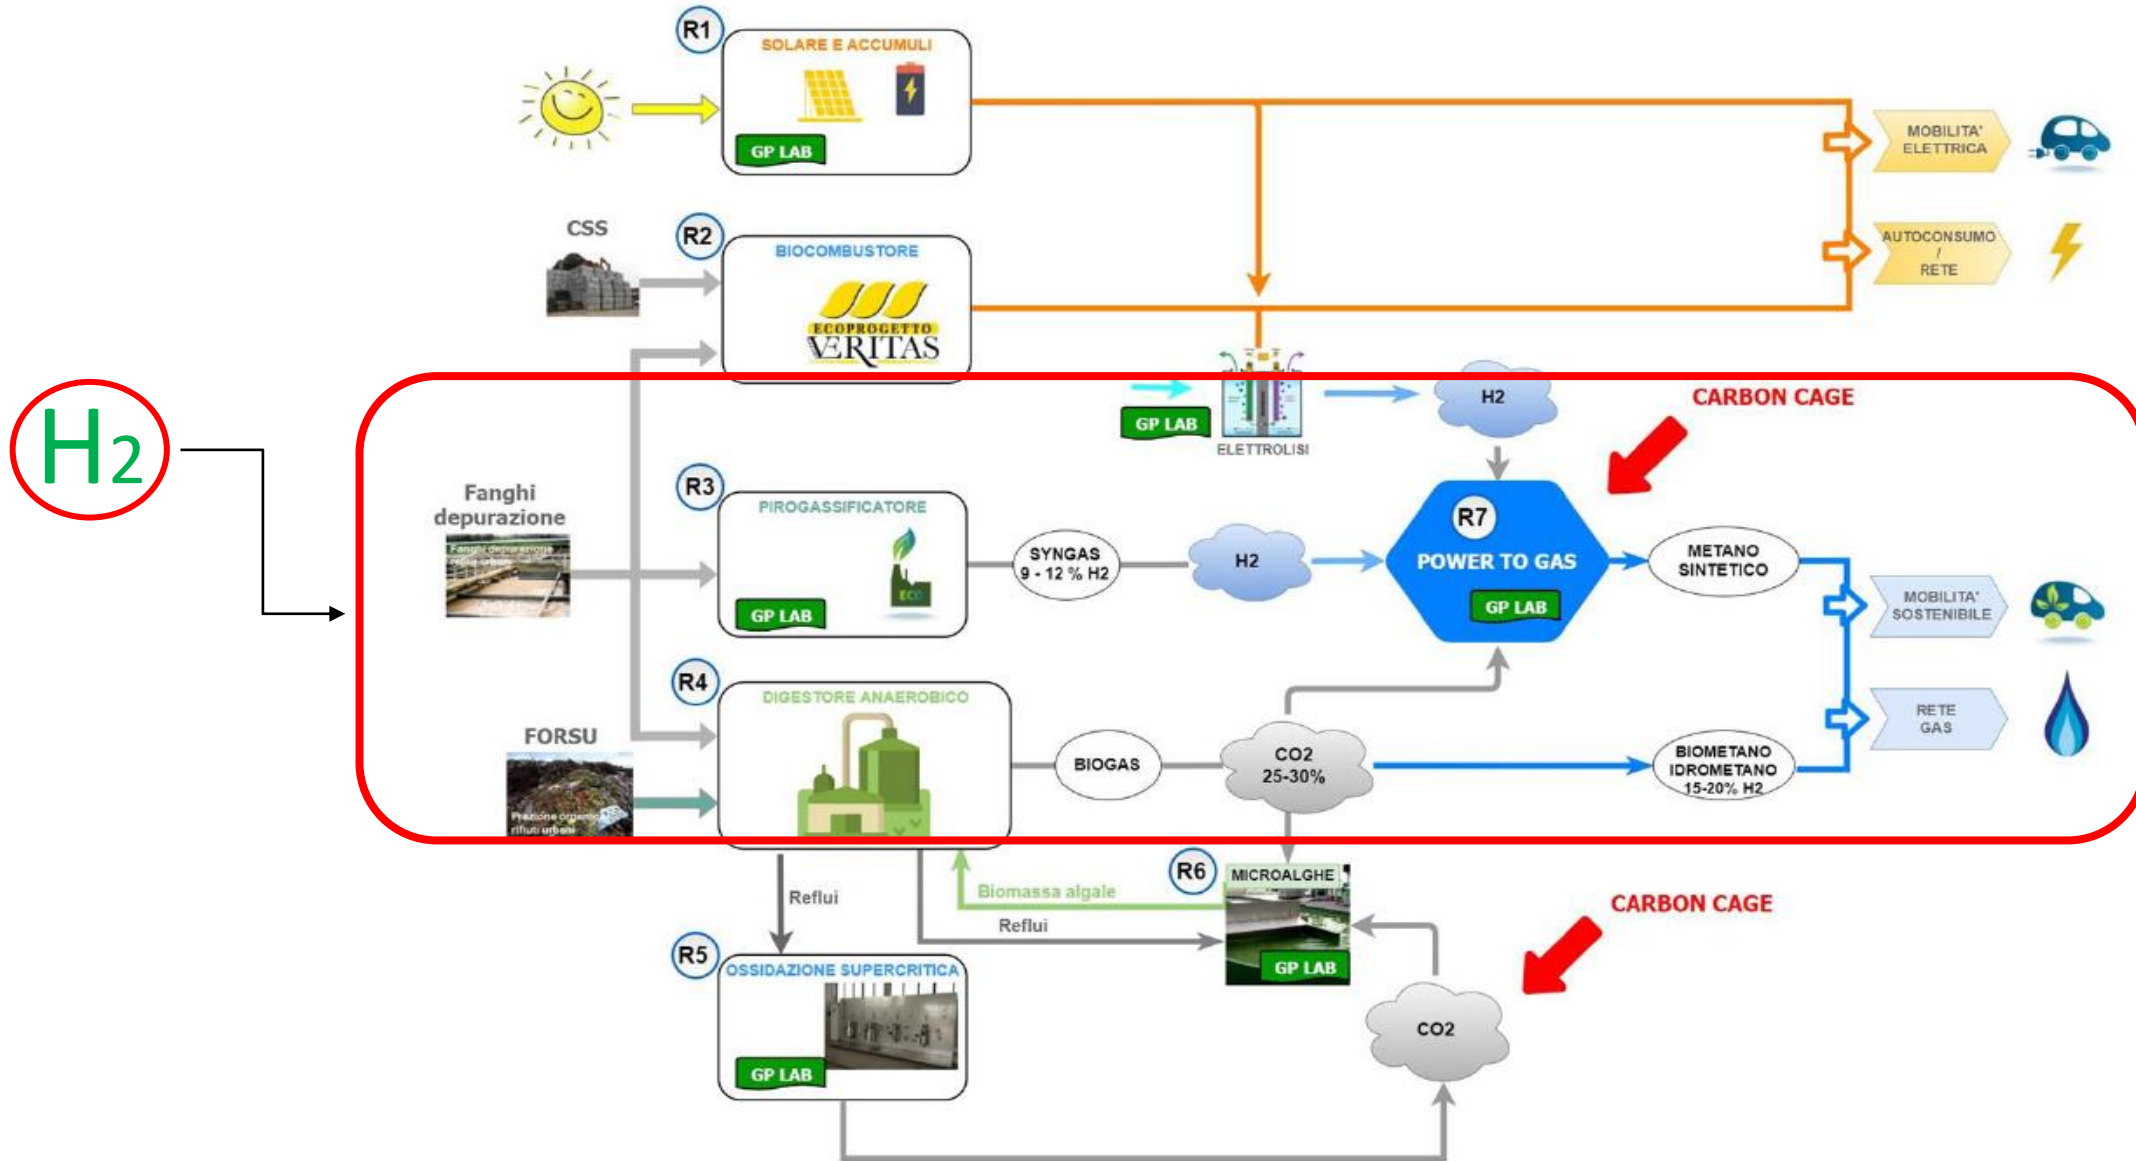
R1
SOLARE E ACCUMULI
GP LAB

MOBILITA' ELETTRICA

CSS
R2
BIOCOMBUSTORE
ECOPROGETTO
VERITAS

AUTOCONSUMO / RETE

$H_2$

GP LAB
ELETTROLISI
H2
CARBON CAGE

Fanghi depurazione
Fanghi depurazione
R3
PIROGASSIFICATORE
ECO
GP LAB
SYNGAS 9 - 12 % H2
H2
R7
POWER TO GAS
GP LAB
METANO SINTETICO
MOBILITA' SOSTENIBILE

FORSU
Frazione organica rifiuti urbani
R4
DIGESTORE ANAEROBICO
BIOGAS
CO2 25-30%
BIOMETANO IDROMETANO 15-20% H2
RETE GAS

Reflui
Biomassa algale
Reflui
R6
MICROALGHE
GP LAB
CARBON CAGE

R5
OSSIDAZIONE SUPERCRITICA
GP LAB
CO2